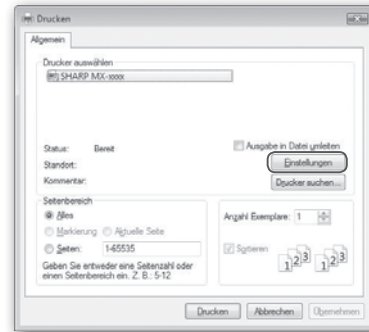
Drucken

Allgemein

Drucker auswählen

SHARP MX-xxxx

Status: Bereit

Standort:

Kommentar:

Ausgabe in Datei umleiten

Einstellungen

Drucker suchen...

Seitenbereich

Alles

Markierung

Aktuelle Seite

Seiten: 1-65535

Geben Sie entweder eine Seitenzahl oder einen Seitenbereich ein. Z. B.: 5-12

Anzahl Exemplare: 1

Sortieren

$1^{2^3}$ $1^{2^3}$

Drucken

Abbrechen

Übernehmen